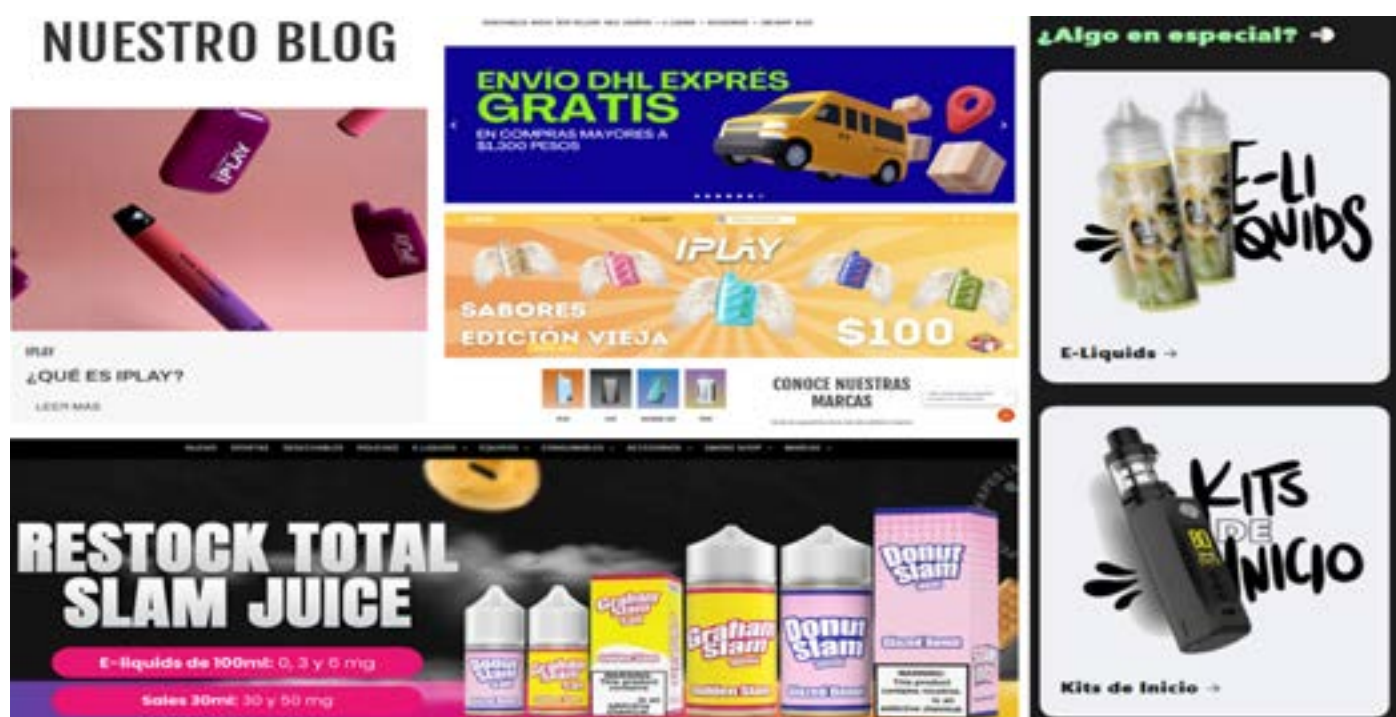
NUESTRO BLOG

IPLAY

¿QUÉ ES IPLAY?

LEER MÁS

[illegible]

ENVÍO DHL EXPRÉS GRATIS

EN COMPRAS MAYORES A $1,300 PESOS

IPLAY

SABORES EDICIÓN VIEJA

$100

CONOCE NUESTRAS MARCAS

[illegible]

RESTOCK TOTAL SLAM JUICE

E-liquids de 100ml: 0, 3 y 6 mg

Sales 30ml: 30 y 50 mg

Graham Slam

Donut Slam

¿Algo en especial? ➜

E-LIQUIDS

E-Liquids →

KITS DE INICIO

Kits de Inicio →